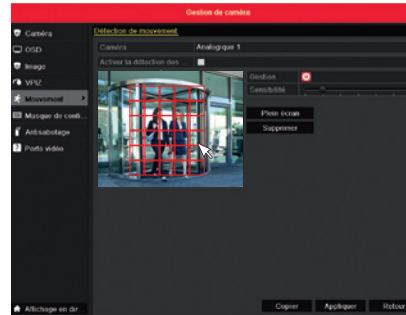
Gestion de caméra

Caméra
OSD
Image
VPIZ
Mouvement
Masque de confi...
Antisabotage
Perte vidéo

Détection de mouvement

Caméra | Analogique 1
Activer la détection des...

Gestion
Sensibilité

Plein écran
Supprimer

Affichage en dir...

Copier
Appliquer
Retour